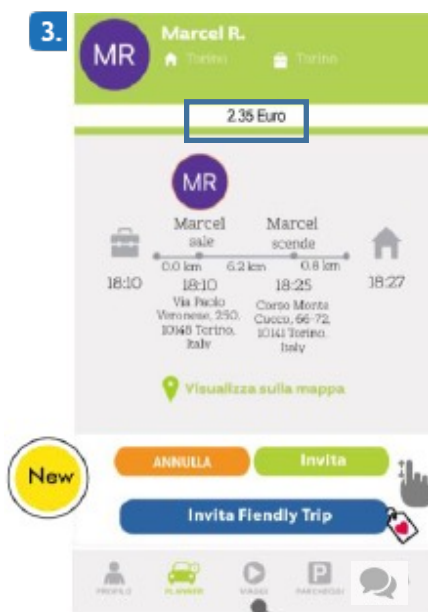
3.

MR Marcel R.

Torino Torino

2.35 Euro

MR

Marcel sale

Marcel scende

18:10

0.0 km 6.2 km 0.8 km

18:10

18:25

18:27

Via Paolo Veronese, 250, 10148 Torino, Italy

Corso Monte Cucco, 66-72, 10141 Torino, Italy

Visualizza sulla mappa

New

ANNULLA

Invita

Invita Flendly Trip

PROFILO PLANNER VIAGGI PARCHEGGI